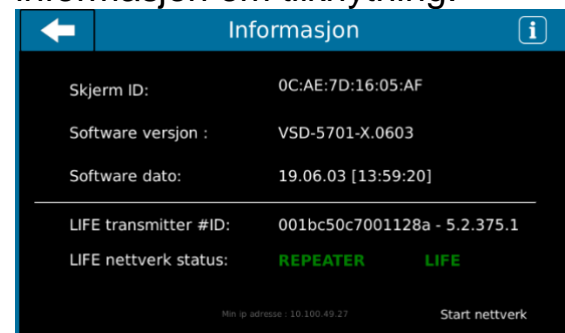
informasjon om tilknytning.

Informasjon

Skjerm ID: 0C:AE:7D:16:05:AF

Software versjon : VSD-5701-X.0603

Software dato: 19.06.03 [13:59:20]

LIFE transmitter #ID: 001bc50c7001128a - 5.2.375.1

LIFE nettverk status: REPEATER LIFE

Min ip adresse : 10.100.49.27

Start nettverk